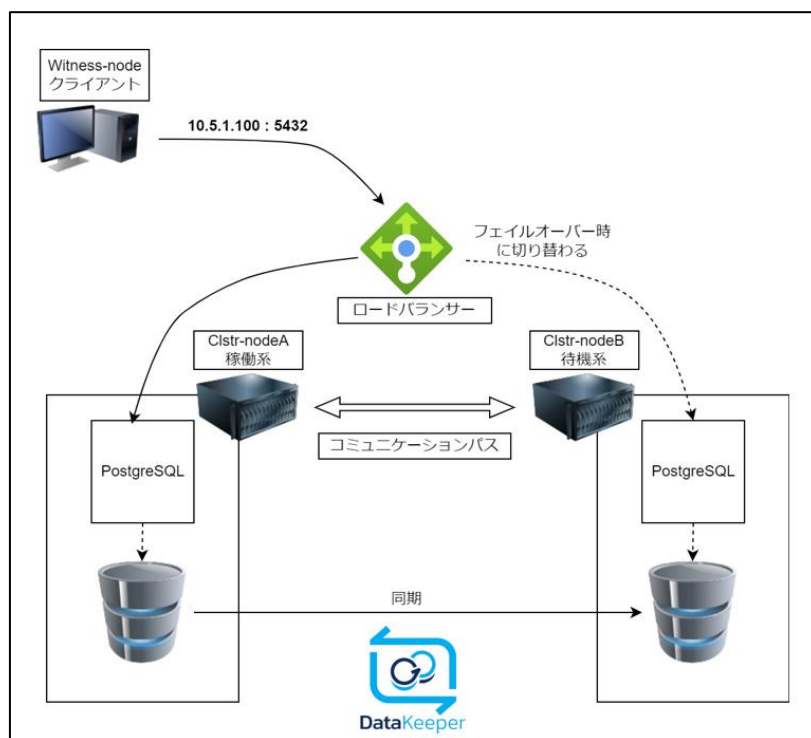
Witness-node
クライアント

10.5.1.100 : 5432

フェイルオーバー時
に切り替わる

ロードバランサー

Clstr-nodeA
稼働系

Clstr-nodeB
待機系

コミュニケーションパス

PostgreSQL

PostgreSQL

同期

DataKeeper